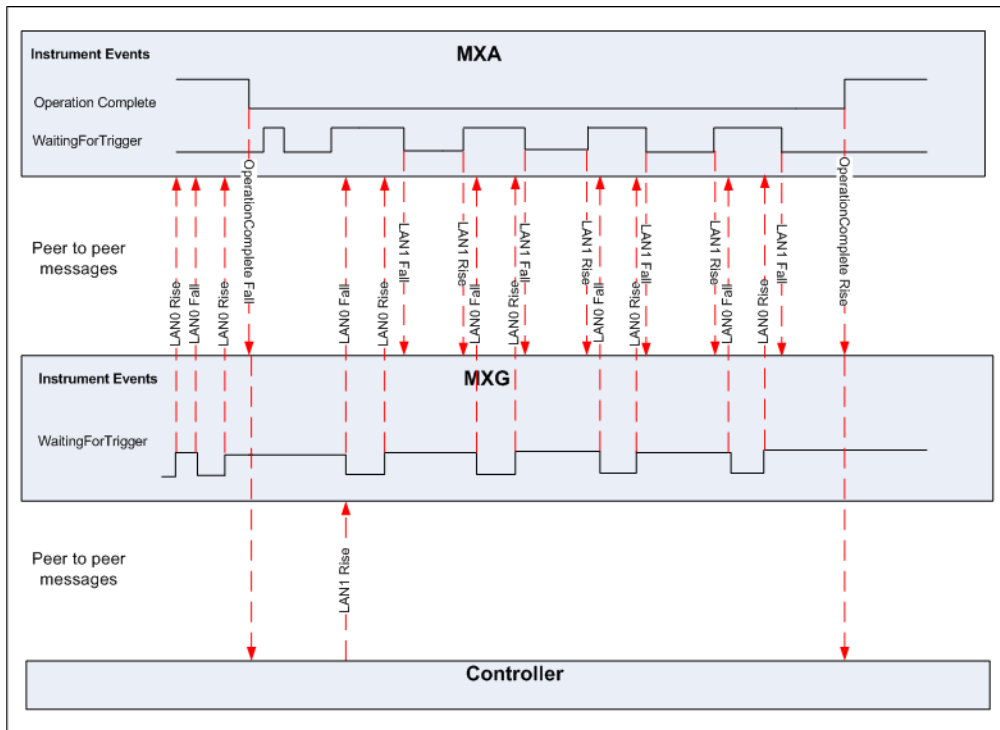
Instrument Events

MXA

Operation Complete

WaitingForTrigger

Peer to peer messages

LAN0 Rise
LAN0 Fall
LAN0 Rise
OperationComplete Fall
LAN0 Fall
LAN0 Rise
LAN1 Fall
LAN1 Rise
LAN0 Fall
LAN0 Rise
LAN1 Fall
LAN1 Rise
LAN0 Fall
LAN0 Rise
LAN1 Fall
LAN1 Rise
LAN0 Fall
LAN0 Rise
LAN1 Fall
OperationComplete Rise

Instrument Events

MXG

WaitingForTrigger

Peer to peer messages

LAN1 Rise

Controller